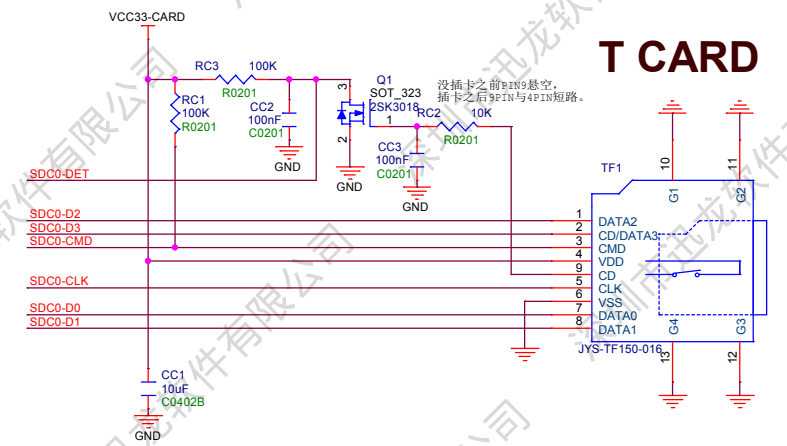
VCC33-CARD

T CARD

RC3 100K
R0201

RC1
100K
R0201

CC2
100nF
C0201

GND

Q1
SOT_323
2SK3018

3
2
1

没插卡之前PIN9悬空,
插卡之后9PIN与4PIN短路。

RC2 10K
R0201

CC3
100nF
C0201

GND

GND

SDC0-DET

TF1

10 11
G1 G2

SDC0-D2
SDC0-D3
SDC0-CMD

SDC0-CLK

SDC0-D0
SDC0-D1

1 DATA2
2 CD/DATA3
3 CMD
4 VDD
9 CD
5 CLK
6 VSS
7 DATA0
8 DATA1

G4 G3

JYS-TF150-016

13 12

CC1
10uF
C0402B

GND